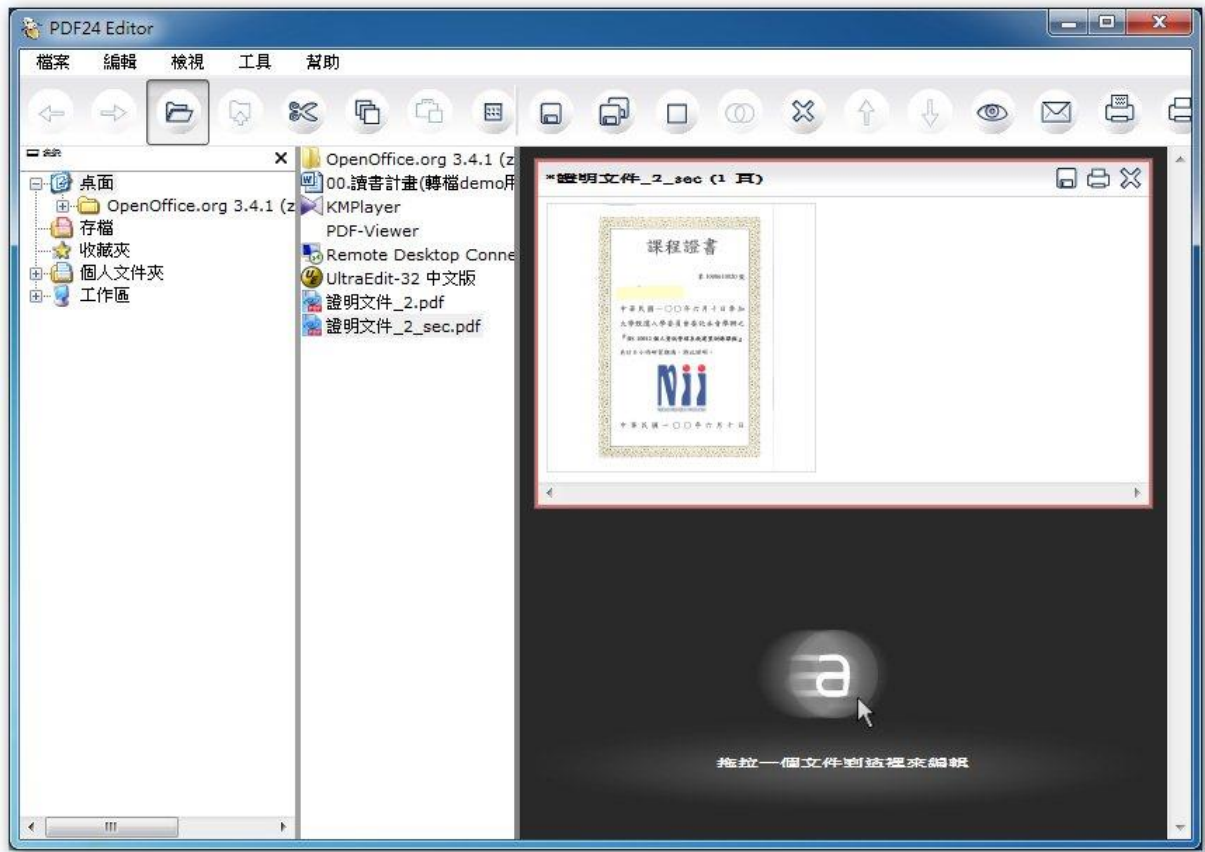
PDF24 Editor

檔案 編輯 檢視 工具 幫助

目錄

桌面
OpenOffice.org 3.4.1 (z
存檔
收藏夾
個人文件夾
工作區

OpenOffice.org 3.4.1 (z
00.讀書計畫(轉檔demo用
KMPlayer
PDF-Viewer
Remote Desktop Conne
UltraEdit-32 中文版
證明文件_2.pdf
證明文件_2_sec.pdf

*證明文件_2_sec (1 頁)

課程證書

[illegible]

Nii

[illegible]

拖拉一個文件到這裡來編輯